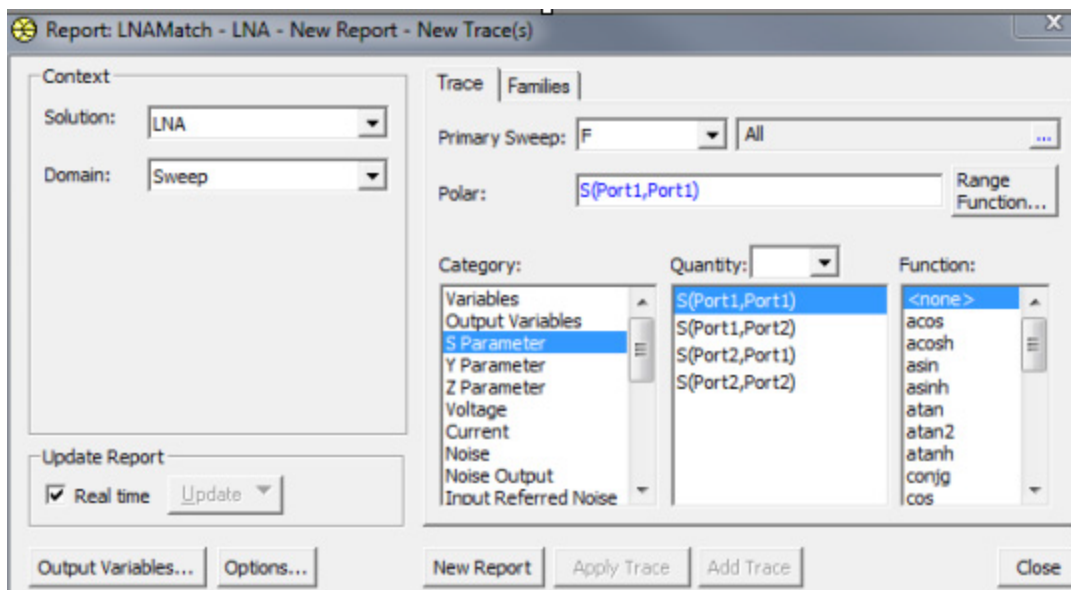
Report: LNAMatch - LNA - New Report - New Trace(s)

Context

Solution: LNA

Domain: Sweep

Update Report

Real time Update

Output Variables... Options...

Trace Families

Primary Sweep: F All ...

Polar: S(Port1,Port1)

Range Function...

Category:

Variables
Output Variables
S Parameter
Y Parameter
Z Parameter
Voltage
Current
Noise
Noise Output
Input Referred Noise

Quantity:

S(Port1,Port1)
S(Port1,Port2)
S(Port2,Port1)
S(Port2,Port2)

Function:

<none>
acos
acosh
asin
asinh
atan
atan2
atanh
conjg
cos

New Report Apply Trace Add Trace Close